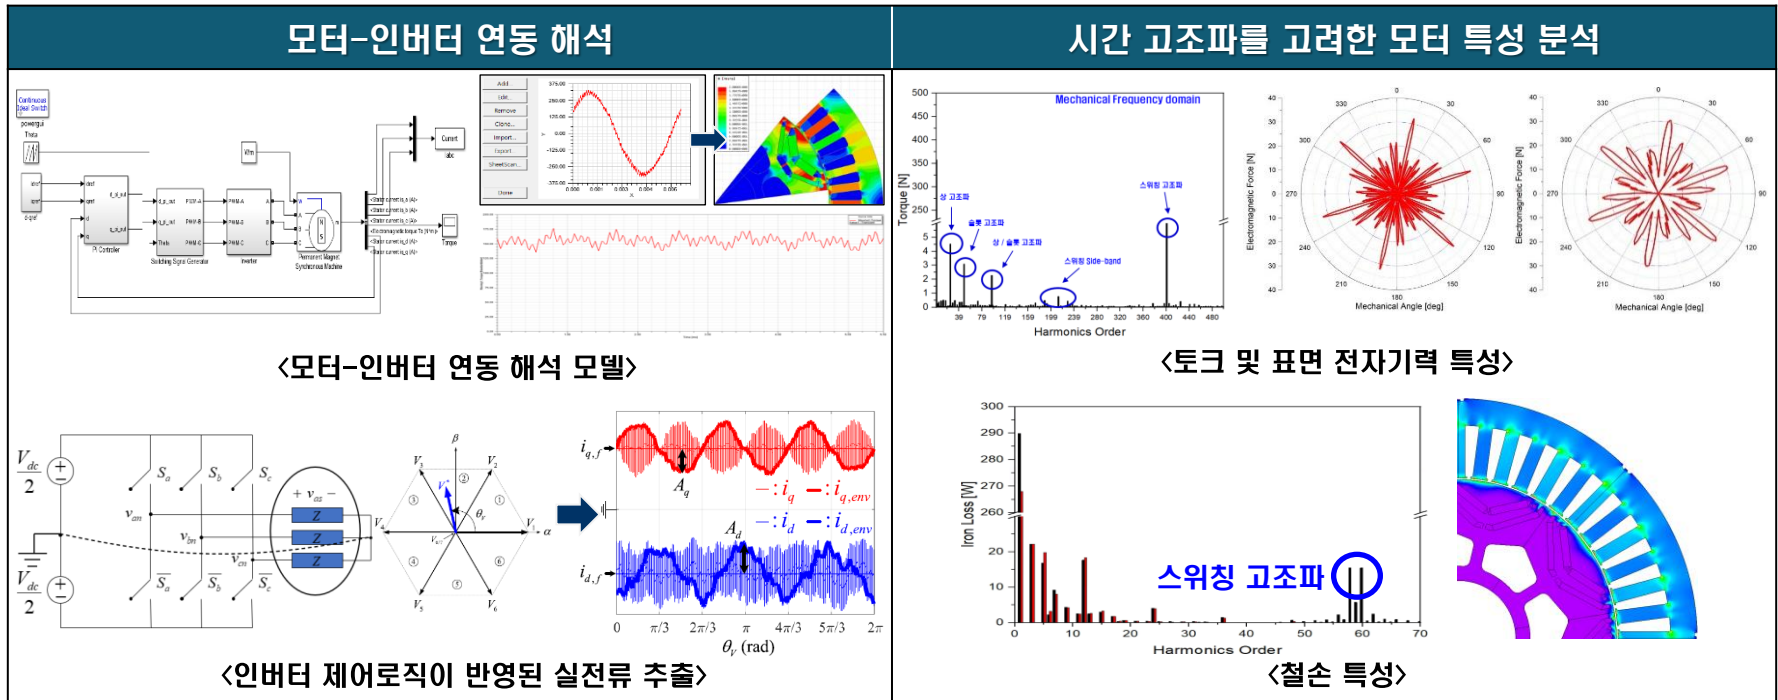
모터-인버터 연동 해석

시간 고조파를 고려한 모터 특성 분석

Continuous
powergui

PI Controller
Switching Signal Generator
Inverter
Permanent Magnet Synchronous Machine
Current
Torque

Add..
Edit..
Remove
Clone..
Import..
Export
SheetScan..
Close

<모터-인버터 연동 해석 모델>

Mechanical Frequency domain
Torque [N]
500
450
400
350
300
250
5
4
3
2
1
0
상 고조파
슬롯 고조파
상 / 슬롯 고조파
스위칭 Side-band
스위칭 고조파
39 79 119 159 199 239 280 320 360 400 440 480
Harmonics Order

Electromagnetic Force [N]
Mechanical Angle [deg]
Electromagnetic Force [N]
Mechanical Angle [deg]

<토크 및 표면 전자기력 특성>

$\frac{V_{dc}}{2}$
$\frac{V_{dc}}{2}$
$S_a$ $S_b$ $S_c$
$\bar{S}_a$ $\bar{S}_b$ $\bar{S}_c$
$v_{an}$ $v_{bn}$ $v_{cn}$
$+ v_{as} -$
Z
Z
Z
$\beta$
$V_3$ $V_2$ $V_4$ $V_1$ $V_5$ $V_6$
$\alpha$
$\theta_r$
$i_{q,f}$
$A_q$
$-:i_q$ $-:i_{q,env}$
$-:i_d$ $-:i_{d,env}$
$A_d$
$i_{d,f}$
0 $\pi/3$ $2\pi/3$ $\pi$ $4\pi/3$ $5\pi/3$ $2\pi$
$\theta_v$ (rad)

<인버터 제어로직이 반영된 실전류 추출>

300
290
280
270
260
20
10
0
Iron Loss [W]
스위칭 고조파
0 10 20 30 40 50 60 70
Harmonics Order

<철손 특성>